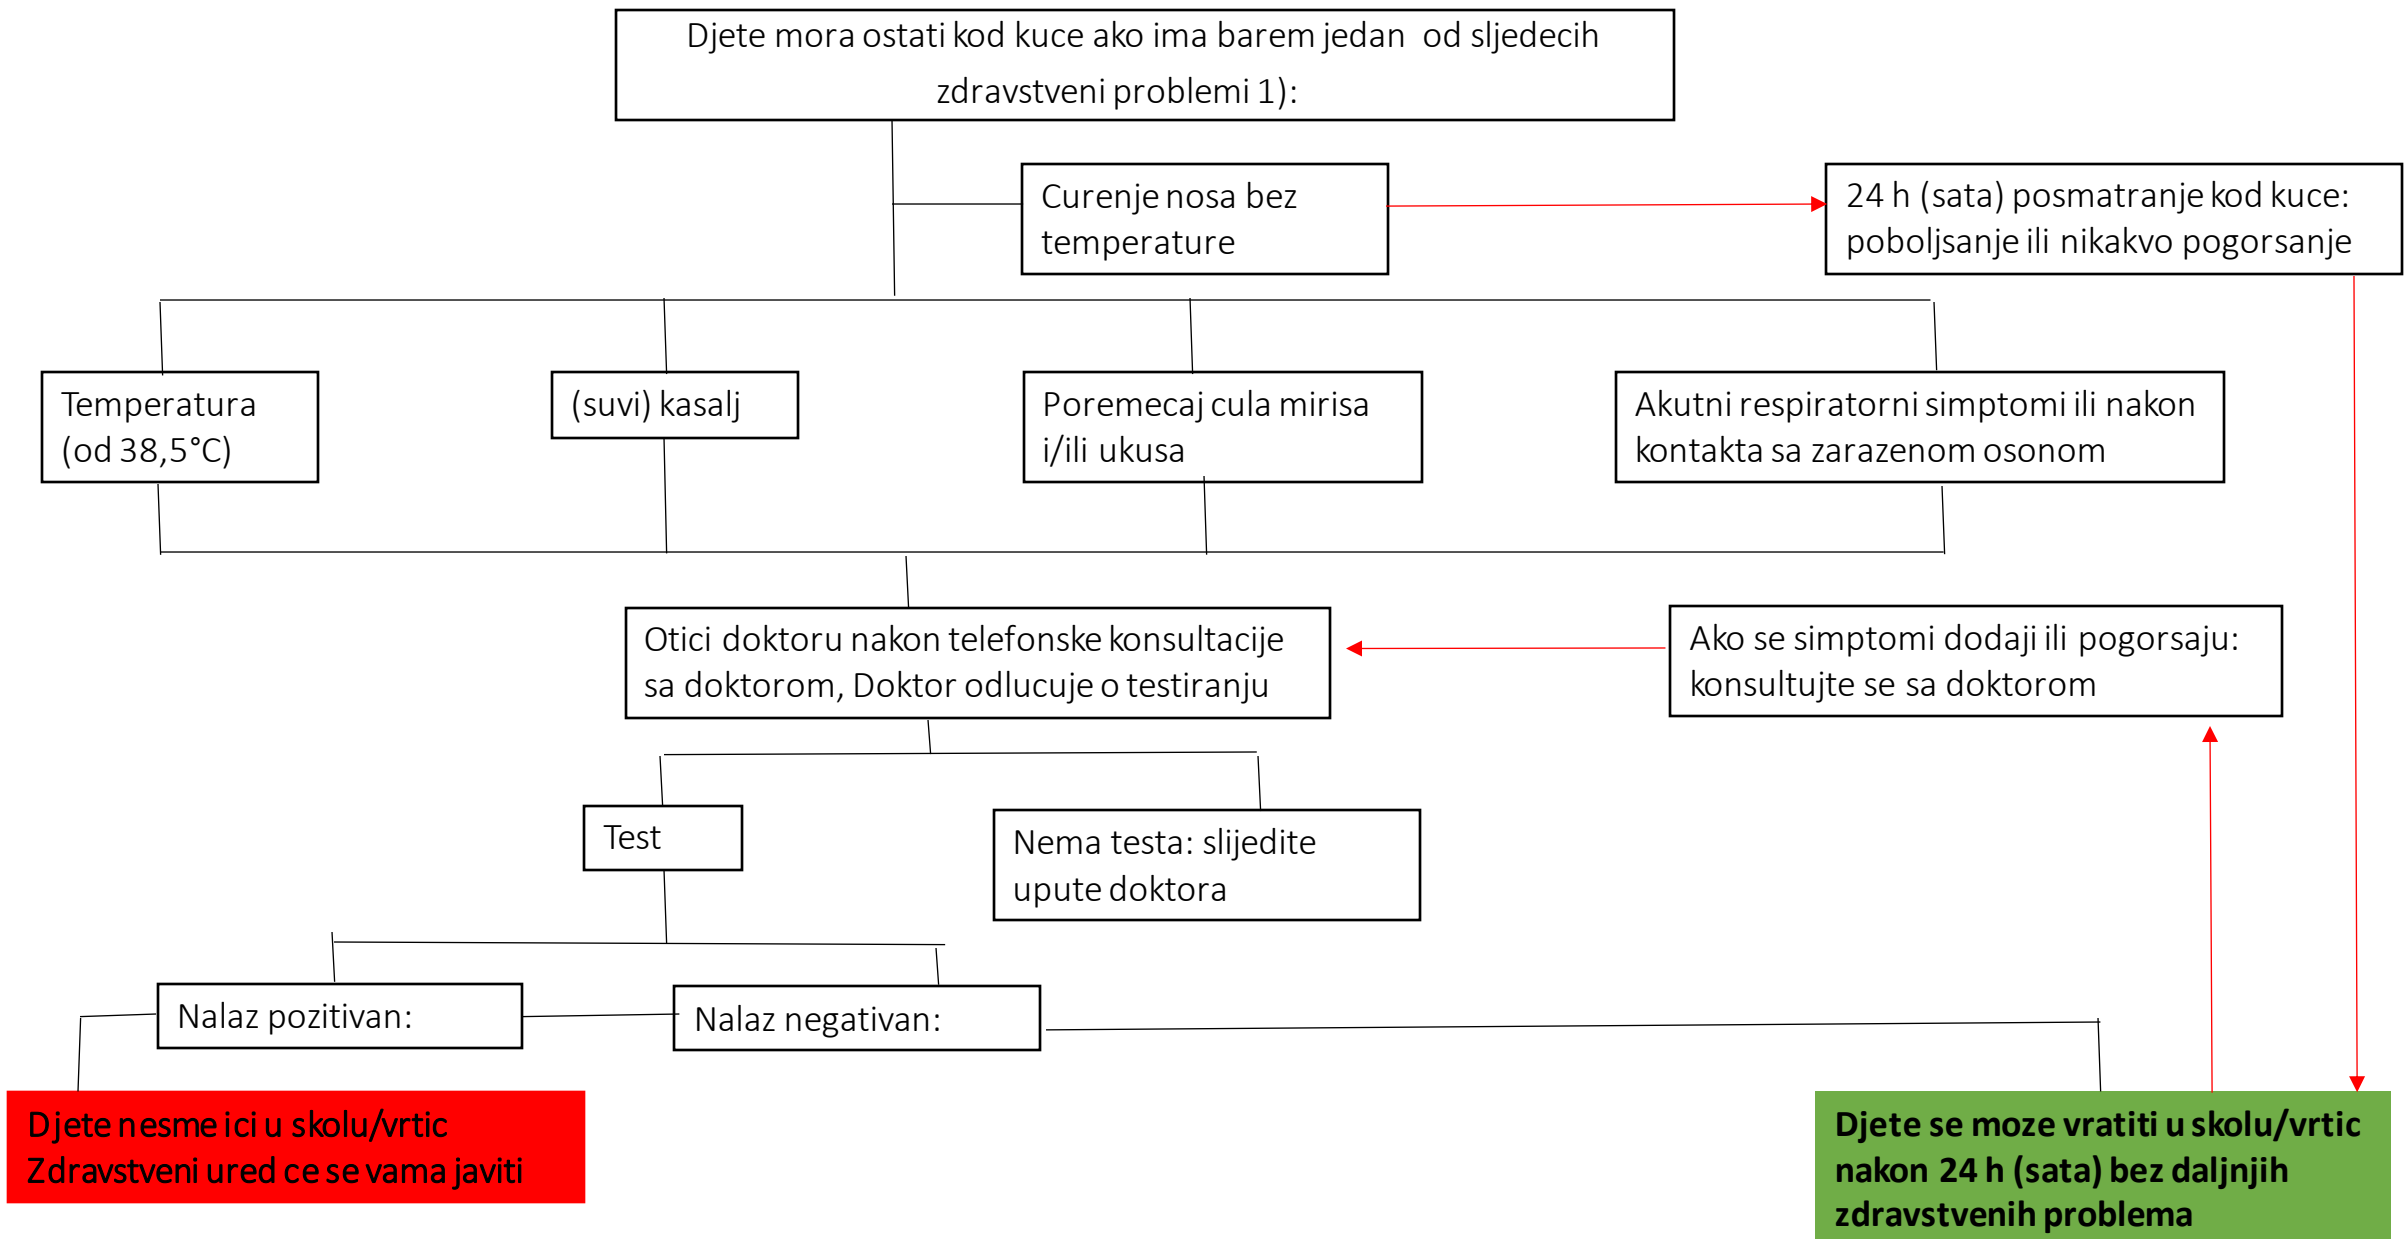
Djete mora ostati kod kuce ako ima barem jedan od sljedecih zdravstveni problemi 1):

Curenje nosa bez temperature

24 h (sata) posmatranje kod kuce: poboljsanje ili nikakvo pogorsanje

Temperatura (od 38,5°C)

(suvi) kasalj

Poremecaj cula mirisa i/ili ukusa

Akutni respiratorni simptomi ili nakon kontakta sa zarazenom osonom

Otici doktoru nakon telefonske konsultacije sa doktorom, Doktor odlucuje o testiranju

Ako se simptomi dodaji ili pogorsaju: konsultujte se sa doktorom

Test

Nema testa: slijedite upute doktora

Nalaz pozitivan:

Nalaz negativan:

Djete nesme ici u skolu/vrtic
Zdravstveni ured ce se vama javiti

Djete se moze vratiti u skolu/vrtic nakon 24 h (sata) bez daljnjih zdravstvenih problema